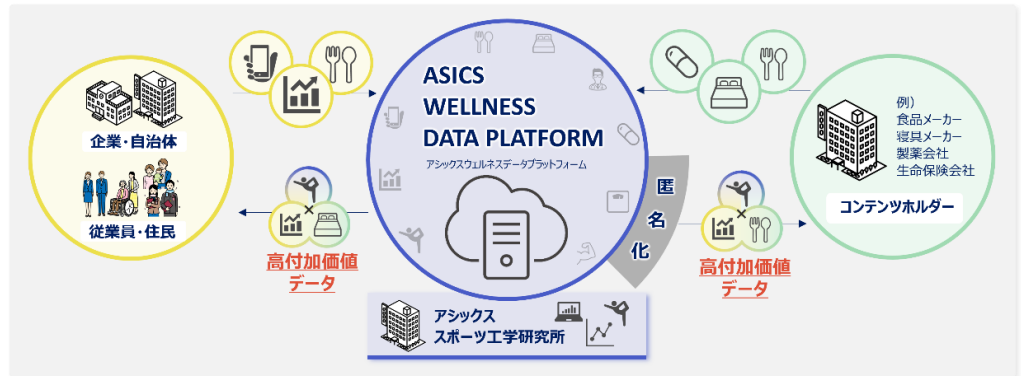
企業・自治体

従業員・住民

高付加価値データ

ASICS WELLNESS DATA PLATFORM

アシックスウェルネスデータプラットフォーム

匿名化

アシックス
スポーツ工学研究所

例）
食品メーカー
寝具メーカー
製薬会社
生命保険会社

コンテンツホルダー

高付加価値データ